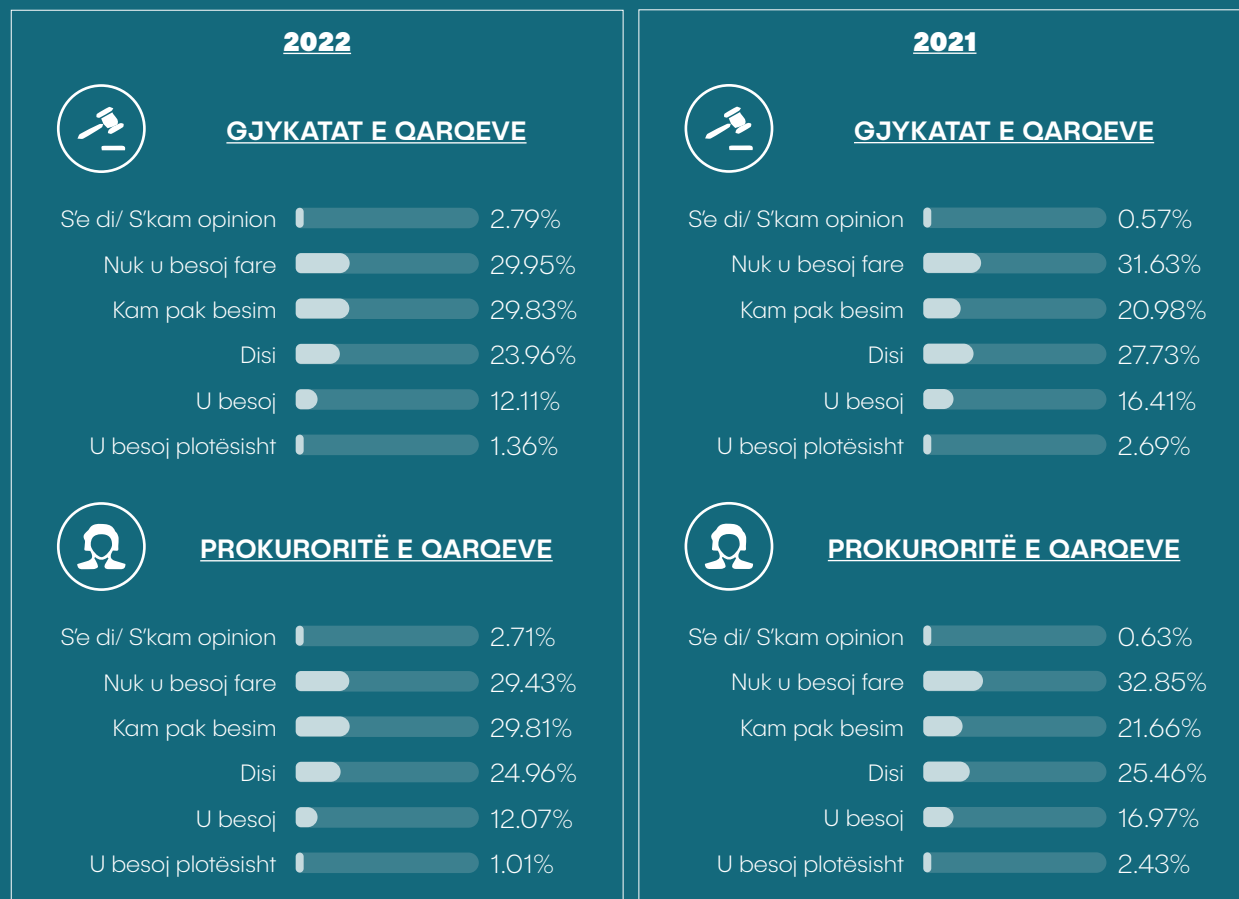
2022

GJYKATAT E QARQEVE

S'e di/ S'kam opinion 2.79%
Nuk u besoj fare 29.95%
Kam pak besim 29.83%
Disi 23.96%
U besoj 12.11%
U besoj plotësisht 1.36%

PROKURORITË E QARQEVE

S'e di/ S'kam opinion 2.71%
Nuk u besoj fare 29.43%
Kam pak besim 29.81%
Disi 24.96%
U besoj 12.07%
U besoj plotësisht 1.01%

2021

GJYKATAT E QARQEVE

S'e di/ S'kam opinion 0.57%
Nuk u besoj fare 31.63%
Kam pak besim 20.98%
Disi 27.73%
U besoj 16.41%
U besoj plotësisht 2.69%

PROKURORITË E QARQEVE

S'e di/ S'kam opinion 0.63%
Nuk u besoj fare 32.85%
Kam pak besim 21.66%
Disi 25.46%
U besoj 16.97%
U besoj plotësisht 2.43%